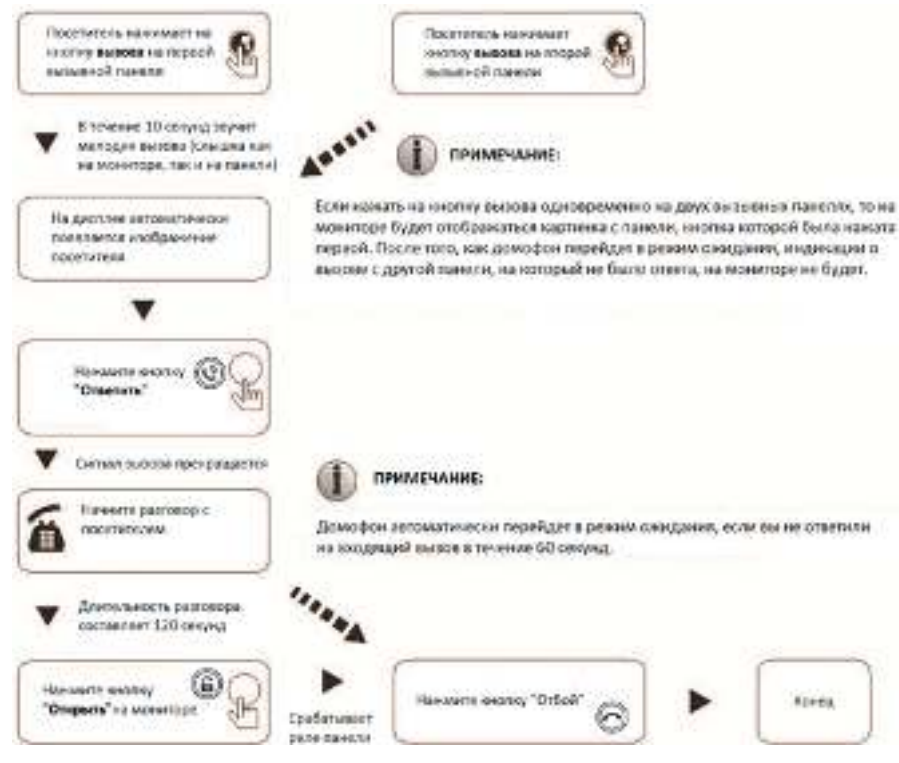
Посетитель нажимает на кнопку **вызова** на первой вызывной панели

Посетитель нажимает кнопку **вызова** на второй вызывной панели

В течение 10 секунд звучит мелодия вызова (слышна как на мониторе, так и на панели)

ПРИМЕЧАНИЕ:

Если нажать на кнопку вызова одновременно на двух вызывных панелях, то на мониторе будет отображаться картинка с панели, кнопка которой была нажата первой. После того, как домофон перейдет в режим ожидания, индикации о вызове с другой панели, на который не было ответа, на мониторе не будет.

На дисплее автоматически появляется изображение посетителя

Нажмите кнопку **"Ответить"**

Сигнал вызова прекращается

ПРИМЕЧАНИЕ:

Начните разговор с посетителем

Домофон автоматически перейдет в режим ожидания, если вы не ответили на входящий вызов в течение 60 секунд.

Длительность разговора составляет 120 секунд

Нажмите кнопку **"Открыть"** на мониторе

Срабатывает реле панели

Нажмите кнопку "Отбой"

Конец